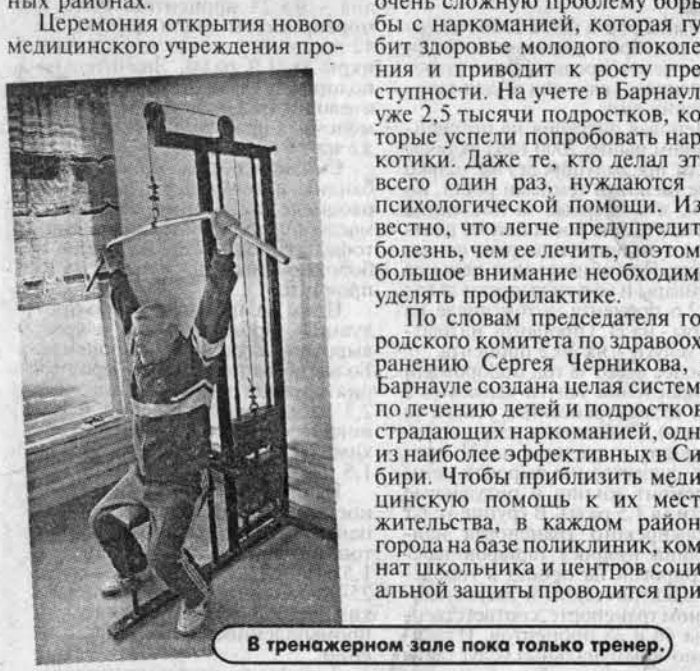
ных районах.

Церемония открытия нового медицинского учреждения про-

очень сложную проблему борьбы с наркоманией, которая губит здоровье молодого поколения и приводит к росту преступности. На учете в Барнауле уже 2,5 тысячи подростков, которые успели попробовать наркотики. Даже те, кто делал это всего один раз, нуждаются в психологической помощи. Известно, что легче предупредить болезнь, чем ее лечить, поэтому большое внимание необходимо уделять профилактике.

По словам председателя городского комитета по здравоохранению Сергея Черникова, в Барнауле создана целая система по лечению детей и подростков, страдающих наркоманией, одна из наиболее эффективных в Сибири. Чтобы приблизить медицинскую помощь к их месту жительства, в каждом районе города на базе поликлиник, комнат школьника и центров социальной защиты проводится при

В тренажерном зале пока только тренер.